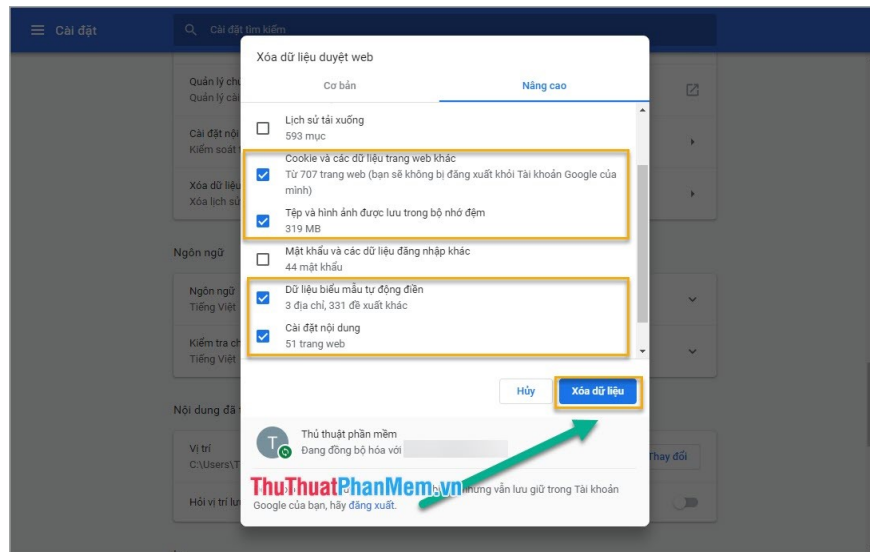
Cài đặt

Cài đặt tìm kiếm

Quản lý chứ
Quản lý cài

Cài đặt nội
Kiểm soát

Xóa dữ liệu
Xóa lịch sử

Ngôn ngữ

Ngôn ngữ
Tiếng Việt

Kiểm tra ch
Tiếng Việt

Nội dung đã t

Vị trí
C:\Users\T

Hỏi vị trí lư

Thay đổi

Xóa dữ liệu duyệt web

Cơ bản

Nâng cao

Lịch sử tải xuống
593 mục

Cookie và các dữ liệu trang web khác
Từ 707 trang web (bạn sẽ không bị đăng xuất khỏi Tài khoản Google của mình)

Tệp và hình ảnh được lưu trong bộ nhớ đệm
319 MB

Mật khẩu và các dữ liệu đăng nhập khác
44 mật khẩu

Dữ liệu biểu mẫu tự động điền
3 địa chỉ, 331 đề xuất khác

Cài đặt nội dung
51 trang web

Hủy

Xóa dữ liệu

Thủ thuật phần mềm
Đang đồng bộ hóa với

ThuThuatPhanMem.vn

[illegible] nhưng vẫn lưu giữ trong Tài khoản Google của bạn, hãy đăng xuất.